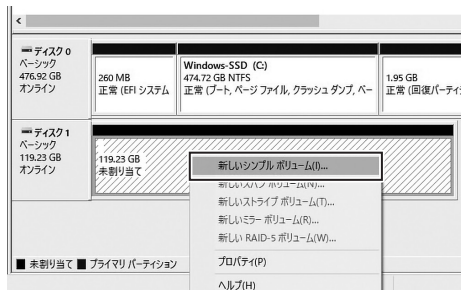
<

ディスク 0
ベーシック
476.92 GB
オンライン

260 MB
正常 (EFI システム

Windows-SSD (C:)
474.72 GB NTFS
正常 (ブート, ページ ファイル, クラッシュ ダンプ, ベー

1.95 GB
正常 (回復パーティ

ディスク 1
ベーシック
119.23 GB
オンライン

119.23 GB
未割り当て

新しいシンプル ボリューム(I)...
新しいスパン ボリューム(N)...
新しいストライプ ボリューム(T)...
新しいミラー ボリューム(R)...
新しい RAID-5 ボリューム(W)...
プロパティ(P)
ヘルプ(H)

■ 未割り当て ■ プライマリ パーティション